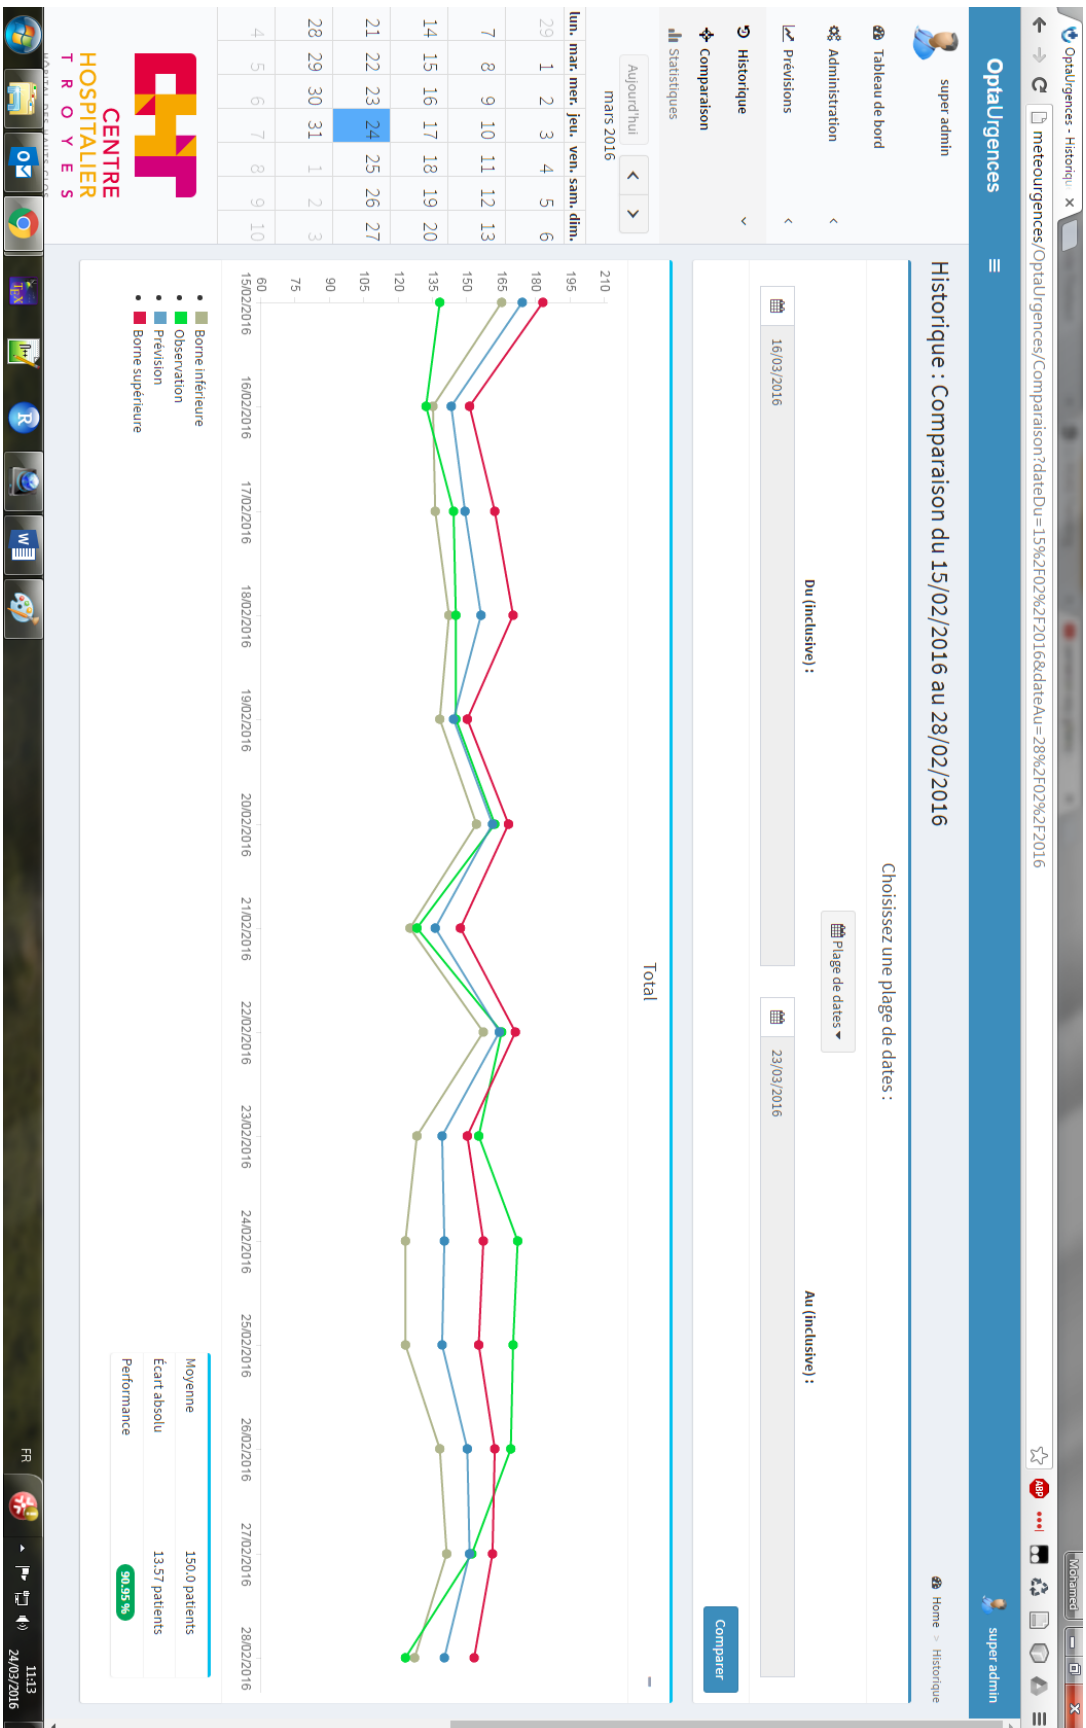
OptaUrgences - Historiqu ×

Mohamed

meteourgences/OptaUrgences/Comparaison?dateDu=15%2F02%2F2016&dateAu=28%2F02%2F2016

OptaUrgences

super admin

super admin

Tableau de bord

Administration

Prévisions

Historique

Comparaison

Statistiques

Aujourd'hui

mars 2016

| lun. | mar. | mer. | jeu. | ven. | sam. | dim. |
|---|---|---|---|---|---|---|
| 29 | 1 | 2 | 3 | 4 | 5 | 6 |
| 7 | 8 | 9 | 10 | 11 | 12 | 13 |
| 14 | 15 | 16 | 17 | 18 | 19 | 20 |
| 21 | 22 | 23 | 24 | 25 | 26 | 27 |
| 28 | 29 | 30 | 31 | 1 | 2 | 3 |
| 4 | 5 | 6 | 7 | 8 | 9 | 10 |

CENTRE HOSPITALIER TROYES

Historique : Comparaison du 15/02/2016 au 28/02/2016

Home > Historique

Choisissez une plage de dates :

Plage de dates

Du (inclusive) :

16/03/2016

Au (inclusive) :

23/03/2016

Comparer

Total

210
195
180
165
150
135
120
105
90
75
60

15/02/2016 16/02/2016 17/02/2016 18/02/2016 19/02/2016 20/02/2016 21/02/2016 22/02/2016 23/02/2016 24/02/2016 25/02/2016 26/02/2016 27/02/2016 28/02/2016

Borne inférieure
Observation
Prévision
Borne supérieure

| Moyenne | 150.0 patients |
|---|---|
| Ecart absolu | 13.57 patients |
| Performance | 90.95 % |

FR

11:13
24/03/2016